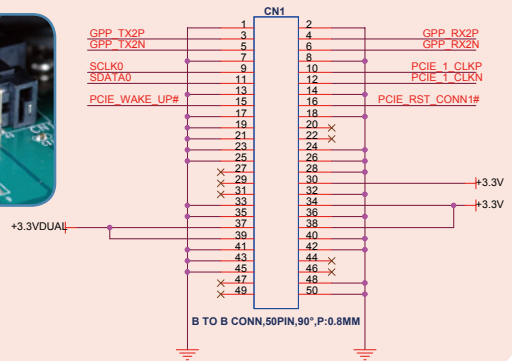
CN1

| 1 | 2 |
|---|---|
| 3 | 4 |
| 5 | 6 |
| 7 | 8 |
| 9 | 10 |
| 11 | 12 |
| 13 | 14 |
| 15 | 16 |
| 17 | 18 |
| 19 | 20 |
| 21 | 22 |
| 23 | 24 |
| 25 | 26 |
| 27 | 28 |
| 29 | 30 |
| 31 | 32 |
| 33 | 34 |
| 35 | 36 |
| 37 | 38 |
| 39 | 40 |
| 41 | 42 |
| 43 | 44 |
| 45 | 46 |
| 47 | 48 |
| 49 | 50 |

GPP_TX2P
GPP_TX2N
SCLK0
SDATA0
PCIE_WAKE_UP#
GPP_RX2P
GPP_RX2N
PCIE_1_CLKP
PCIE_1_CLKN
PCIE_RST_CONN1#
+3.3V
+3.3V
+3.3VDUAL

B TO B CONN,50PIN,90°,P:0.8MM